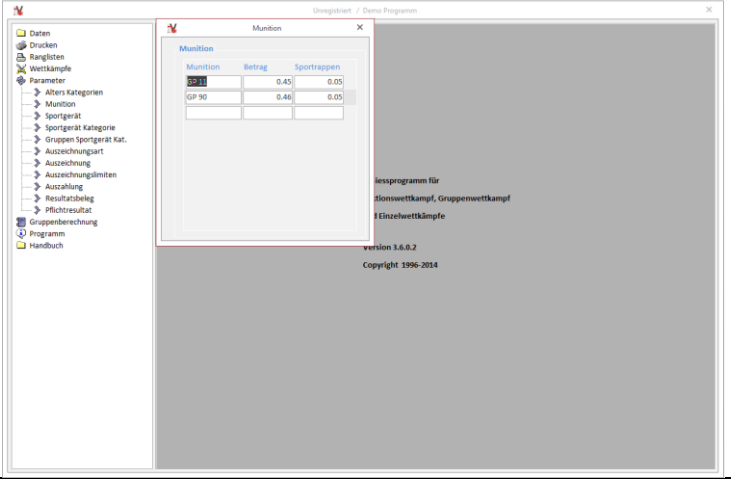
Unregistriert / Demo Programm

Daten
Drucken
Ranglisten
Wettkämpfe
Parameter
Alters Kategorien
Munition
Sportgerät
Sportgerät Kategorie
Gruppen Sportgerät Kat.
Auszeichnungsart
Auszeichnung
Auszeichnungslimiten
Auszahlung
Resultatsbeleg
Pflichtresultat
Gruppenberechnung
Programm
Handbuch

Munition

Munition

| Munition | Betrag | Sportrappen |
|---|---|---|
| GP 11 | 0.45 | 0.05 |
| GP 90 | 0.46 | 0.05 |
| | | |

iessprogramm für
tionswettkampf, Gruppenwettkampf
d Einzelwettkämpfe

Version 3.6.0.2

Copyright 1996-2014